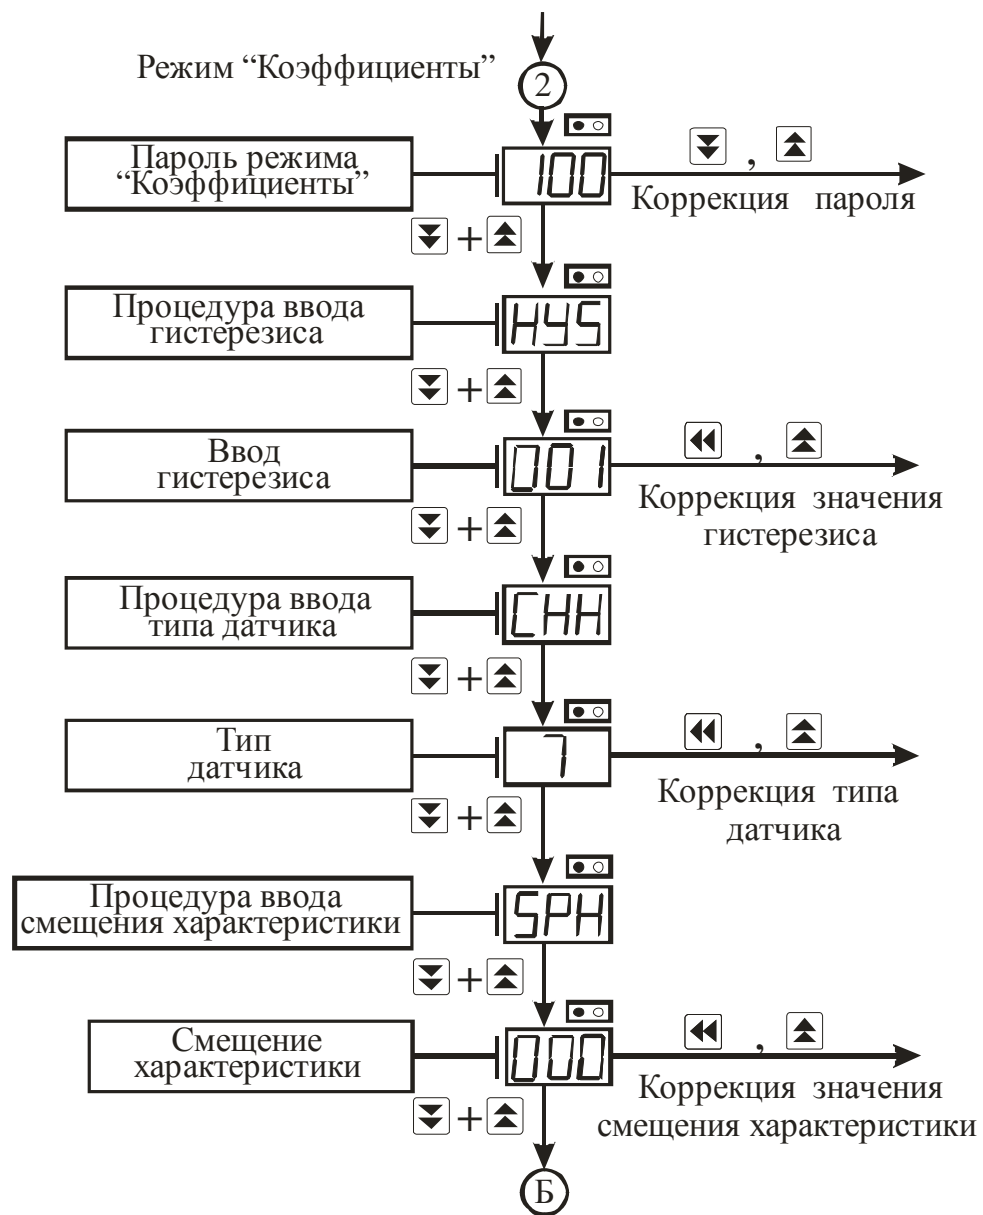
Режим "Коэффициенты"

2

Пароль режима "Коэффициенты"

100

, 

Коррекция пароля

+

Процедура ввода гистерезиса

HYS

+

Ввод гистерезиса

001

,

Коррекция значения гистерезиса

+

Процедура ввода типа датчика

CHH

+

Тип датчика

7

,

Коррекция типа датчика

+

Процедура ввода смещения характеристики

SPH

+

Смещение характеристики

000

,

Коррекция значения смещения характеристики

+

Б